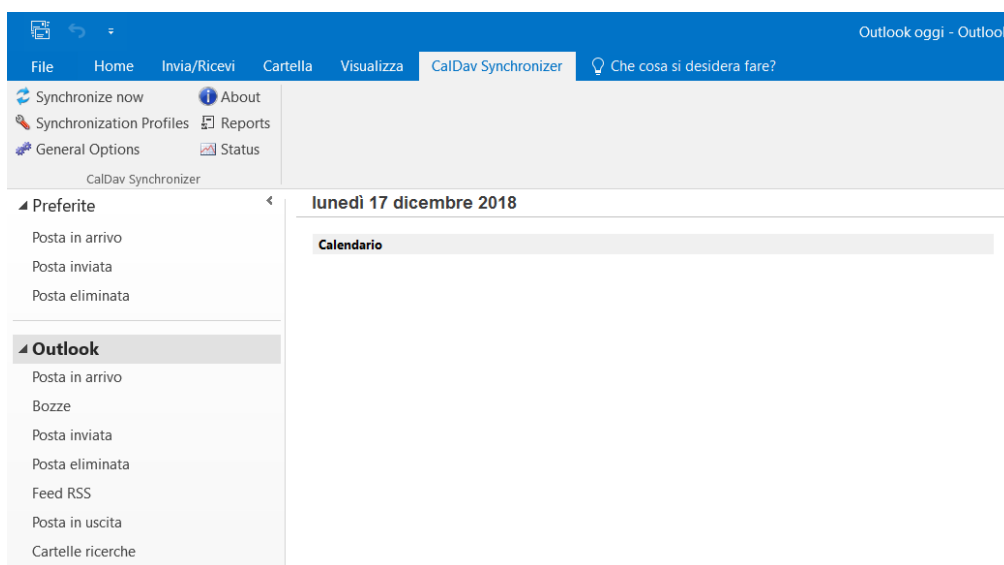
Outlook oggi - Outlook

File | Home | Invia/Ricevi | Cartella | Visualizza | CalDav Synchronizer | Che cosa si desidera fare?

Synchronize now
Synchronization Profiles
General Options
About
Reports
Status
CalDav Synchronizer

◢ Preferite
Posta in arrivo
Posta inviata
Posta eliminata

◢ Outlook
Posta in arrivo
Bozze
Posta inviata
Posta eliminata
Feed RSS
Posta in uscita
Cartelle ricerche

lunedì 17 dicembre 2018

Calendario